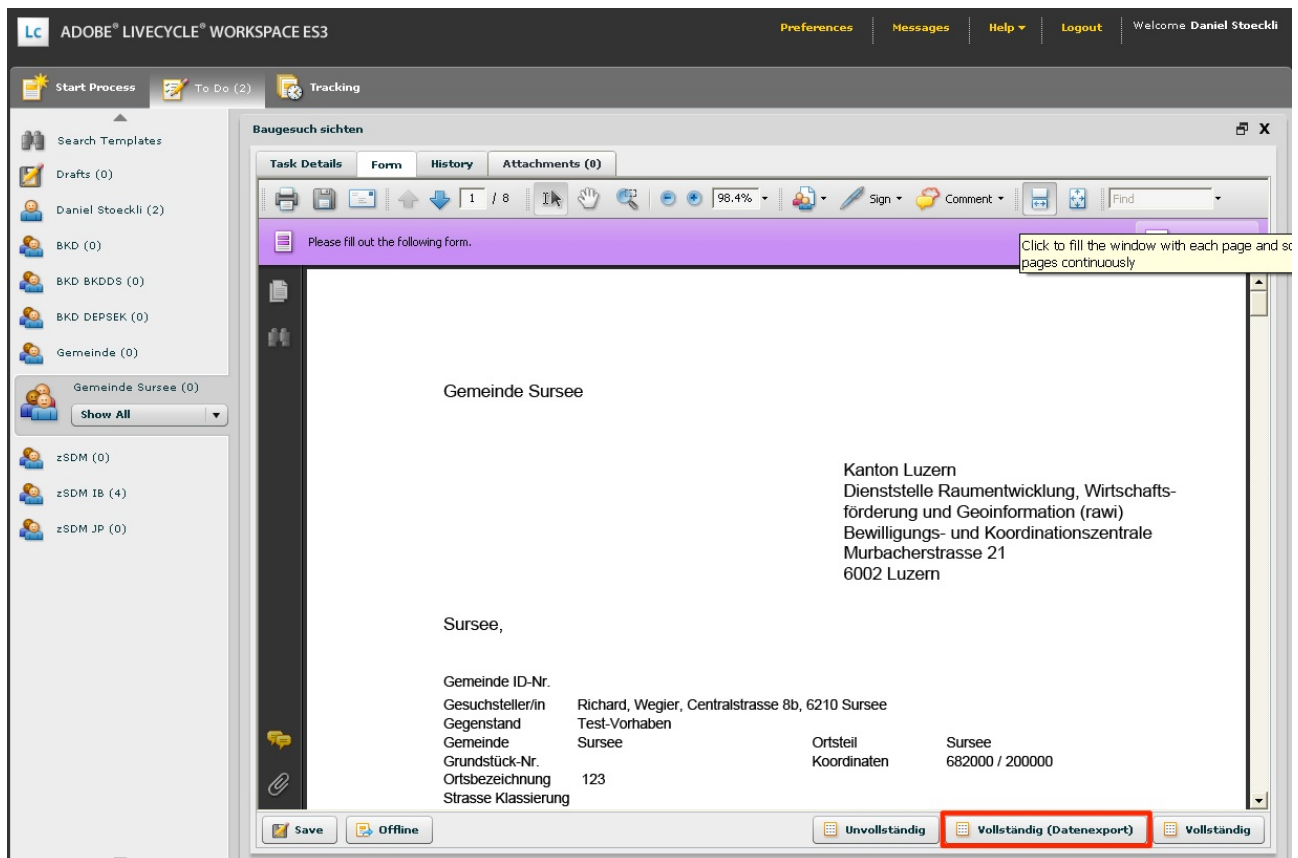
LC ADOBE® LIVECYCLE® WORKSPACE ES3

Preferences | Messages | Help ▾ | Logout | Welcome Daniel Stoeckli

Start Process | To Do (2) | Tracking

Search Templates
Drafts (0)
Daniel Stoeckli (2)
BKD (0)
BKD BKDDS (0)
BKD DEPSEK (0)
Gemeinde (0)
Gemeinde Sursee (0)
Show All
zSDM (0)
zSDM IB (4)
zSDM JP (0)

Baugesuch sichten

Task Details | Form | History | Attachments (0)

1 / 8 | 98.4% | Sign | Comment | Find

Please fill out the following form.

Click to fill the window with each page and sc pages continuously

Gemeinde Sursee

Kanton Luzern
Dienststelle Raumentwicklung, Wirtschaftsförderung und Geoinformation (rawi)
Bewilligungs- und Koordinationszentrale
Murbacherstrasse 21
6002 Luzern

Sursee,

Gemeinde ID-Nr.
Gesuchsteller/in Richard, Wegier, Centralstrasse 8b, 6210 Sursee
Gegenstand Test-Vorhaben
Gemeinde Sursee Ortsteil Sursee
Grundstück-Nr. Koordinaten 682000 / 200000
Ortsbezeichnung 123
Strasse Klassierung

Save | Offline | Unvollständig | Vollständig (Datenexport) | Vollständig